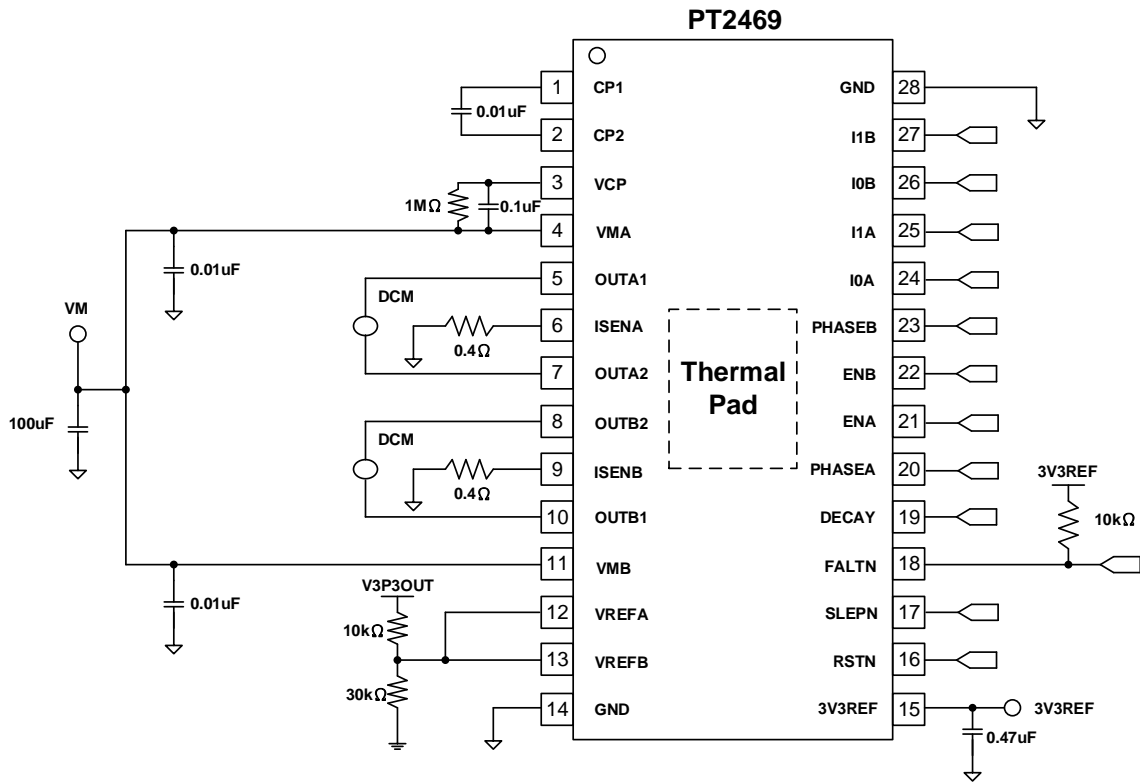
PT2469

1 CP1
2 CP2
3 VCP
4 VMA
5 OUTA1
6 ISENA
7 OUTA2
8 OUTB2
9 ISENB
10 OUTB1
11 VMB
12 VREFA
13 VREFB
14 GND

GND 28
I1B 27
I0B 26
I1A 25
I0A 24
PHASEB 23
ENB 22
ENA 21
PHASEA 20
DECAY 19
FALTN 18
SLEPN 17
RSTN 16
3V3REF 15

Thermal Pad

0.01uF
1MΩ
0.1uF
0.01uF
VM
100uF
DCM
0.4Ω
DCM
0.4Ω
0.01uF
V3P3OUT
10kΩ
30kΩ
3V3REF
10kΩ
3V3REF
0.47uF